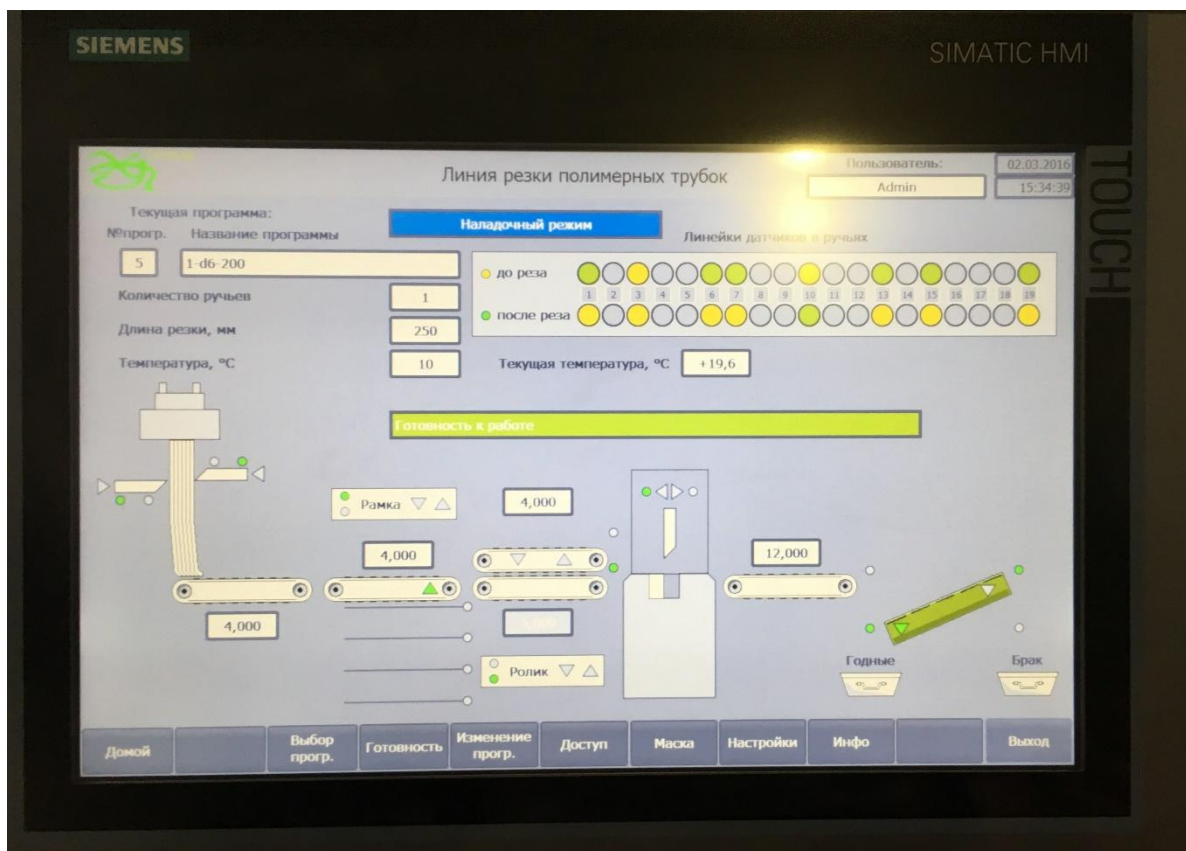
SIEMENS

SIMATIC HMI

TOUCH

Линия резки полимерных трубок

Пользователь:

Admin

02.03.2016

15:34:39

Текущая программа:

№прогр. Название программы

5

1-d6-200

Наладочный режим

Линейки датчиков в ручьях

до реза

1 2 3 4 5 6 7 8 9 10 11 12 13 14 15 16 17 18 19

после реза

Количество ручьев

1

Длина резки, мм

250

Температура, °С

10

Текущая температура, °С

+19,6

Готовность к работе

Рамка

4,000

4,000

12,000

4,000

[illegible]

Ролик

Годные

Брак

Домой

Выбор прогр.

Готовность

Изменение прогр.

Доступ

Маска

Настройки

Инфо

Выход